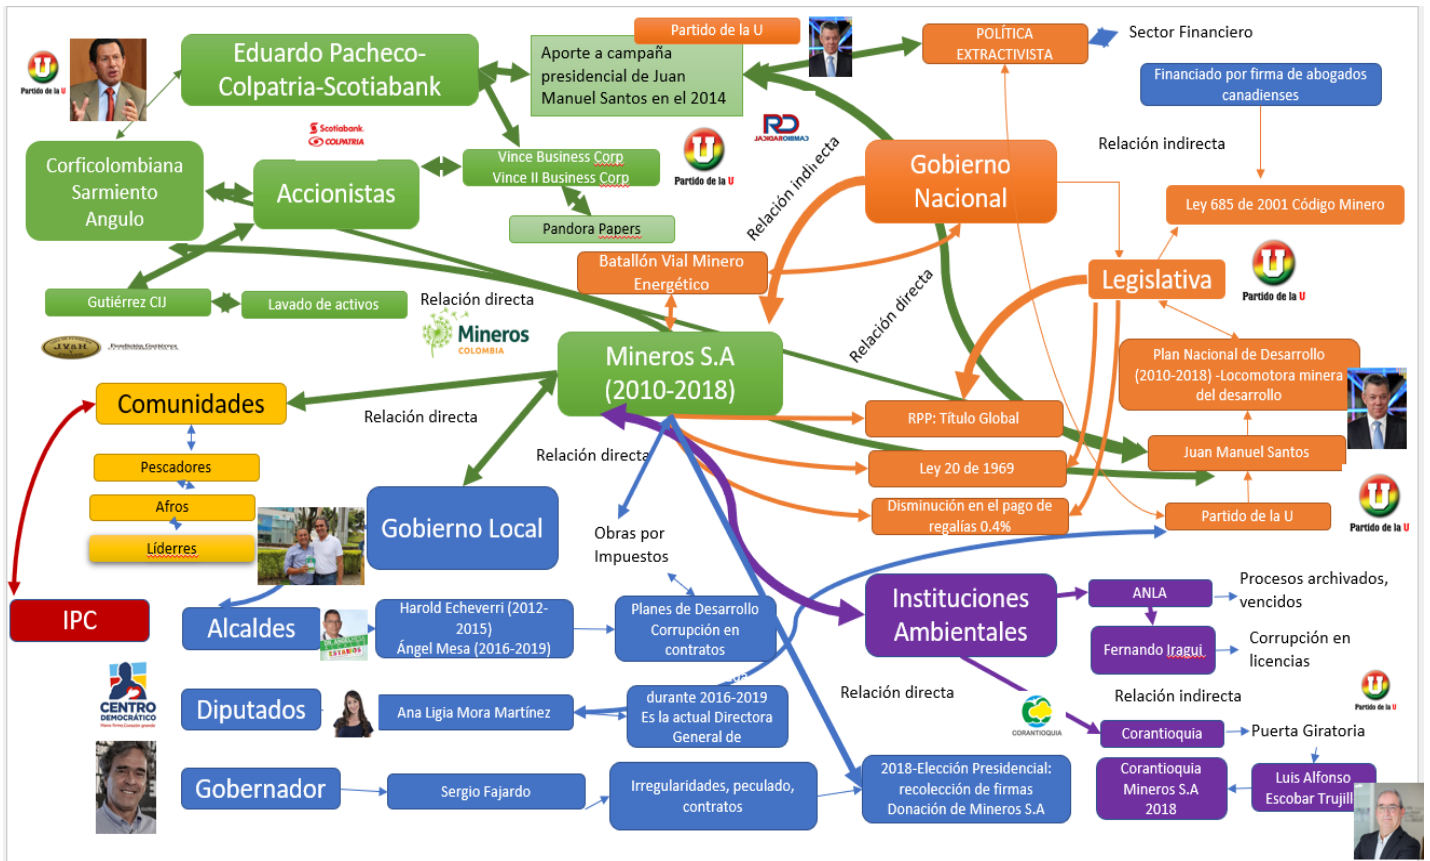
Partido de la U

Eduardo Pacheco-Colpatria-Scotiabank

Partido de la U

Aporte a campaña presidencial de Juan Manuel Santos en el 2014

POLÍTICA EXTRACTIVISTA

Sector Financiero

Financiado por firma de abogados canadienses

Scotiabank COLPATRIA

Corficolombiana Sarmiento Angulo

Accionistas

Vince Business Corp
Vince II Business Corp

Partido de la U

RD

Relación indirecta

Gobierno Nacional

Relación indirecta

Ley 685 de 2001 Código Minero

Pandora Papers

Batallón Vial Minero Energético

Legislativa

Partido de la U

Gutiérrez CIJ

Lavado de activos

Relación directa

Mineros COLOMBIA

Relación directa

JVAH

Plan Nacional de Desarrollo (2010-2018) -Locomotora minera del desarrollo

Comunidades

Mineros S.A (2010-2018)

Relación directa

RPP: Título Global

Juan Manuel Santos

Pescadores

Relación directa

Ley 20 de 1969

Afros

Disminución en el pago de regalías 0.4%

Partido de la U

Partido de la U

Líderes

Gobierno Local

Obras por Impuestos

IPC

Instituciones Ambientales

ANLA

Procesos archivados, vencidos

Alcaldes

Harold Echeverri (2012-2015)
Ángel Mesa (2016-2019)

Planes de Desarrollo Corrupción en contratos

Fernando Iragui

Corrupción en licencias

CENTRO DEMOCRÁTICO

Relación directa

Relación indirecta

Partido de la U

Diputados

Ana Ligia Mora Martínez

durante 2016-2019 Es la actual Directora General de

CORANTIOQUIA

Corantioquia

Puerta Giratoria

Gobernador

Sergio Fajardo

Irregularidades, peculado, contratos

2018-Elección Presidencial: recolección de firmas Donación de Mineros S.A

Corantioquia Mineros S.A 2018

Luis Alfonso Escobar Trujill